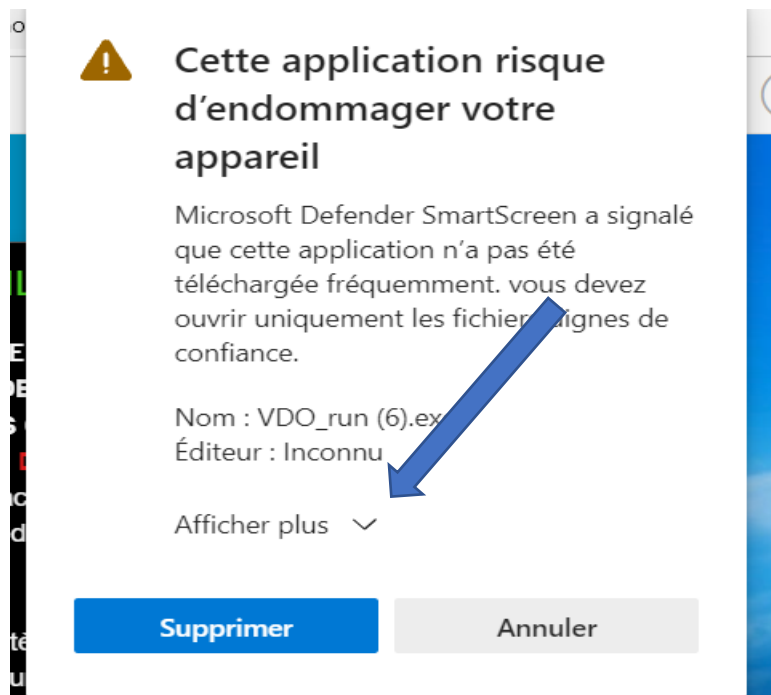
Cette application risque d’endommager votre appareil

Microsoft Defender SmartScreen a signalé que cette application n’a pas été téléchargée fréquemment. vous devez ouvrir uniquement les fichiers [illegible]ignes de confiance.

Nom : VDO_run (6).ex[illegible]
Éditeur : Inconnu

Afficher plus

Supprimer

Annuler